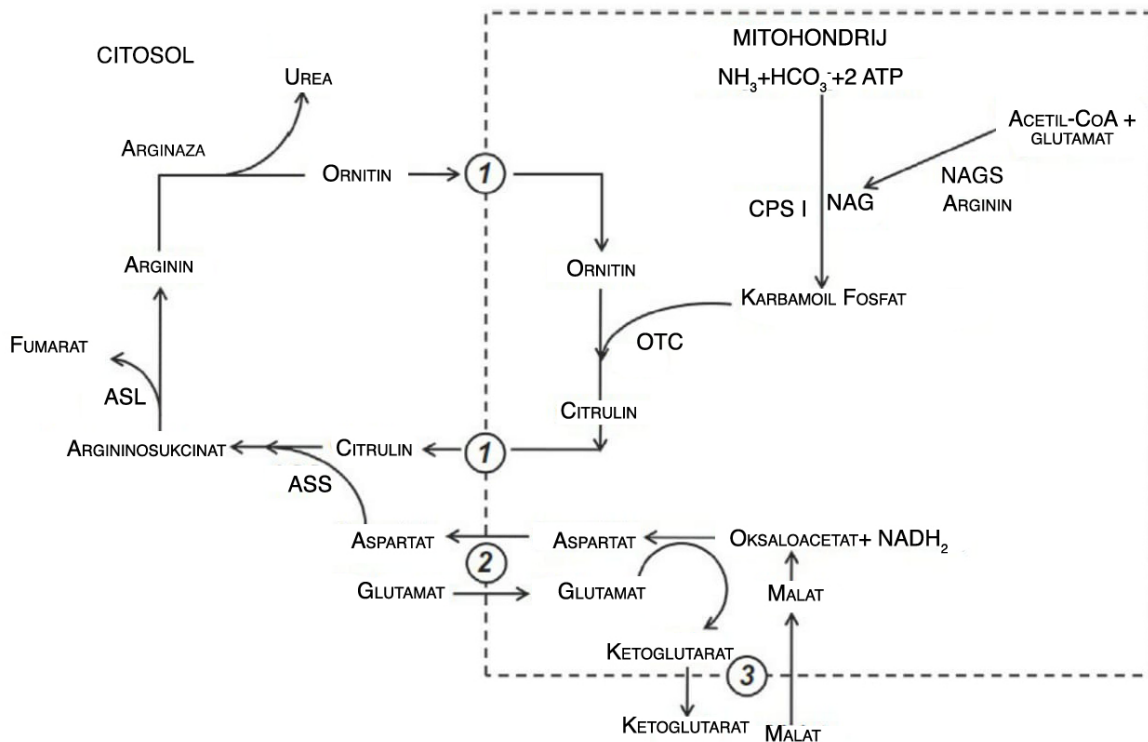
CITOSOL

MITOHONDRIJ

$NH_3$+$HCO_3^-$+2 ATP

Urea

Acetil-CoA + glutamat

Arginaza

Ornitin

1

NAGS

Arginin

CPS I

NAG

Arginin

Ornitin

Karbamoil Fosfat

Fumarat

OTC

ASL

Citrulin

Argininosukcinat

Citrulin

1

ASS

Aspartat

Aspartat

Oksaloacetat+ $NADH_2$

2

Glutamat

Glutamat

Malat

Ketoglutarat

3

Ketoglutarat

Malat